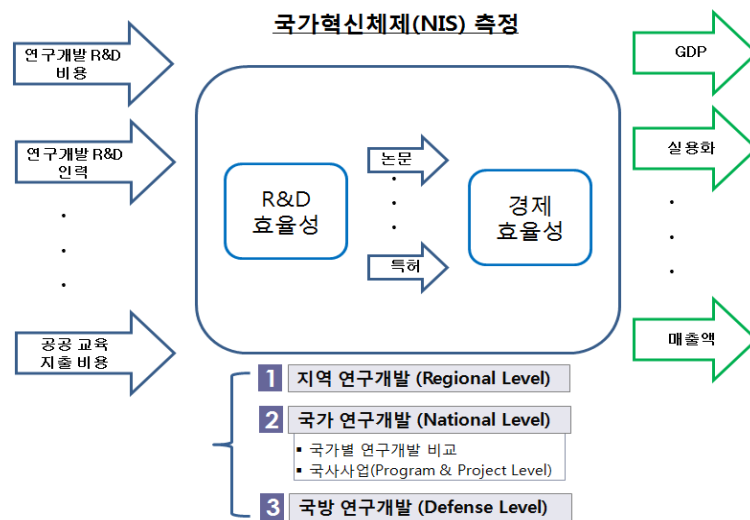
국가혁신체제(NIS) 측정

연구개발 R&D 비용

연구개발 R&D 인력

·
·
·

공공 교육 지출 비용

R&D 효율성

논문
·
·
·
특허

경제 효율성

GDP

실용화

·
·
·

매출액

1 지역 연구개발 (Regional Level)

2 국가 연구개발 (National Level)

▪ 국가별 연구개발 비교
▪ 국사사업(Program & Project Level)

3 국방 연구개발 (Defense Level)